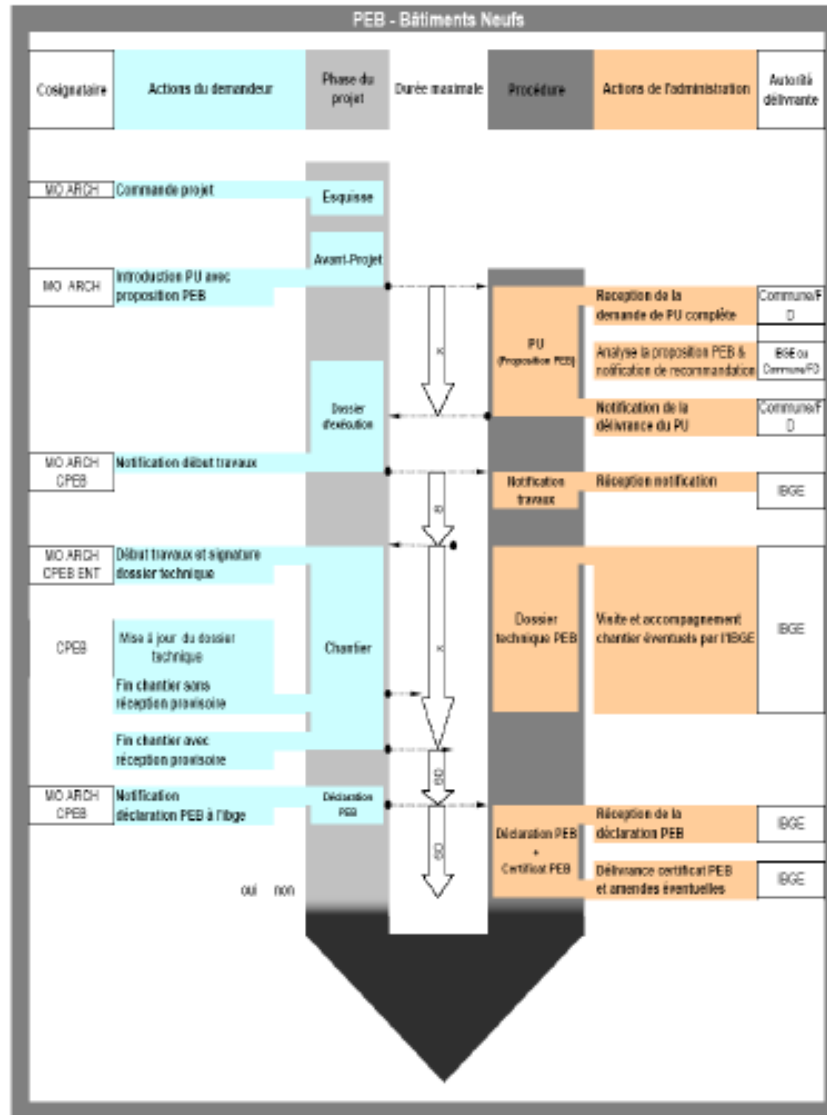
PEB - Bâtiments Neufs

Cosignataire

Actions du demandeur

Phase du projet

Durée maximale

Procédure

Actions de l'administration

Autorité délivrante

MO ARCH

Commande projet

Esquisse

Avant-Projet

MO ARCH

Introduction PU avec proposition PEB

PU (Proposition PEB)

Reception de la demande de PU complète

Commune/FD

Analyse la proposition PEB & notification de recommandation

IBGE ou Commune/FD

Dossier d'exécution

Notification de la délivrance du PU

Commune/FD

MO ARCH CPEB

Notification début travaux

Notification travaux

Réception notification

IBGE

MO ARCH CPEB ENT

Début travaux et signature dossier technique

Dossier technique PEB

Visite et accompagnement chantier éventuels par l'IBGE

IBGE

CPEB

Mise à jour du dossier technique

Chantier

Fin chantier sans réception provisoire

Fin chantier avec réception provisoire

MO ARCH CPEB

Notification déclaration PEB à l'ibge

Déclaration PEB

Déclaration PEB + Certificat PEB

Réception de la déclaration PEB

IBGE

Délivrance certificat PEB et amendes éventuelles

IBGE

oui non